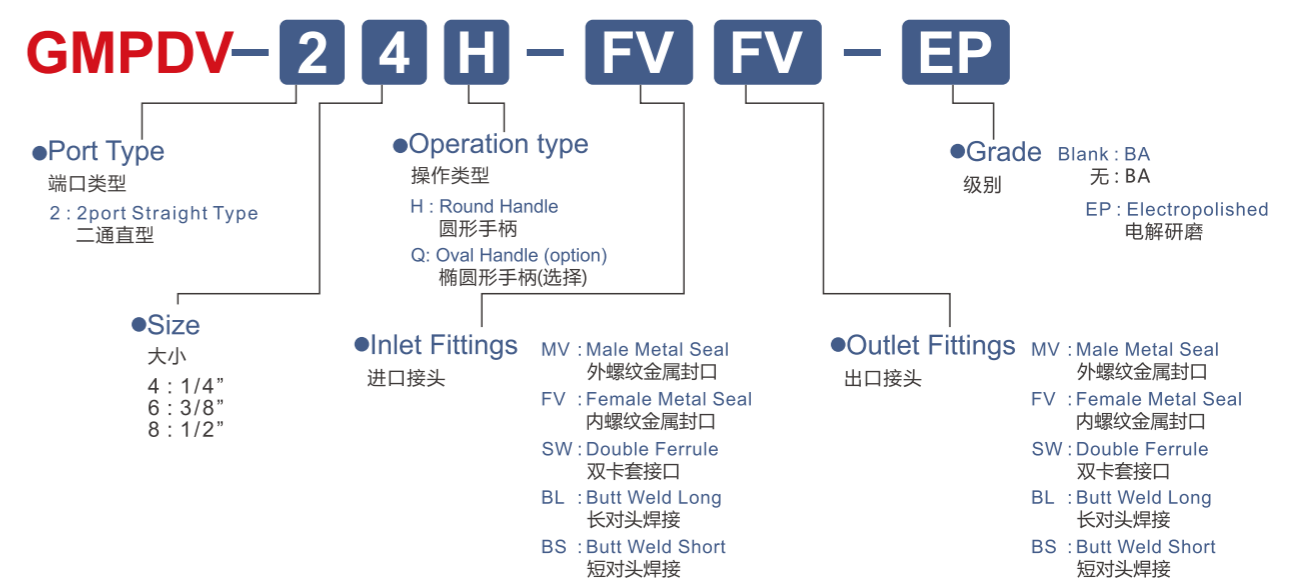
GMPDV – 2 4 H – FV FV – EP

●Port Type
端口类型
2 : 2port Straight Type
二通直型

●Size
大小
4 : 1/4”
6 : 3/8”
8 : 1/2”

●Operation type
操作类型
H : Round Handle
圆形手柄
Q: Oval Handle (option)
椭圆形手柄(选择)

●Inlet Fittings
进口接头
MV : Male Metal Seal
外螺纹金属封口
FV : Female Metal Seal
内螺纹金属封口
SW: Double Ferrule
双卡套接口
BL : Butt Weld Long
长对头焊接
BS : Butt Weld Short
短对头焊接

●Outlet Fittings
出口接头
MV : Male Metal Seal
外螺纹金属封口
FV : Female Metal Seal
内螺纹金属封口
SW: Double Ferrule
双卡套接口
BL : Butt Weld Long
长对头焊接
BS : Butt Weld Short
短对头焊接

●Grade
级别
Blank : BA
无 : BA
EP : Electropolished
电解研磨